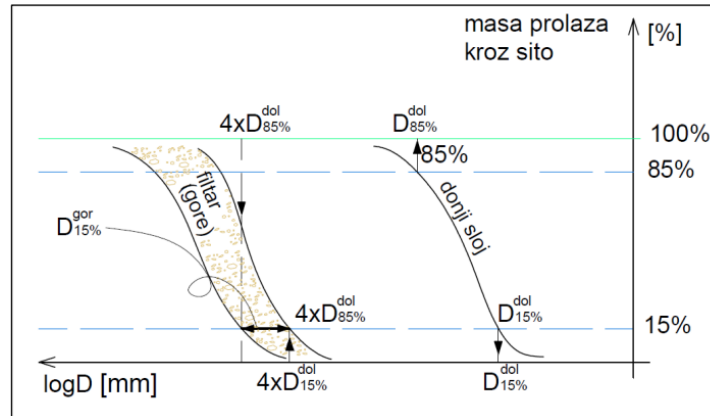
masa prolaza kroz sito

[%]

$4xD^{dol}_{85\%}$

$D^{dol}_{85\%}$

100%

85%

85%

filtar (gore)

donji sloj

$D^{gor}_{15\%}$

$4xD^{dol}_{85\%}$

$D^{dol}_{15\%}$

15%

logD [mm]

$4xD^{dol}_{15\%}$

$D^{dol}_{15\%}$